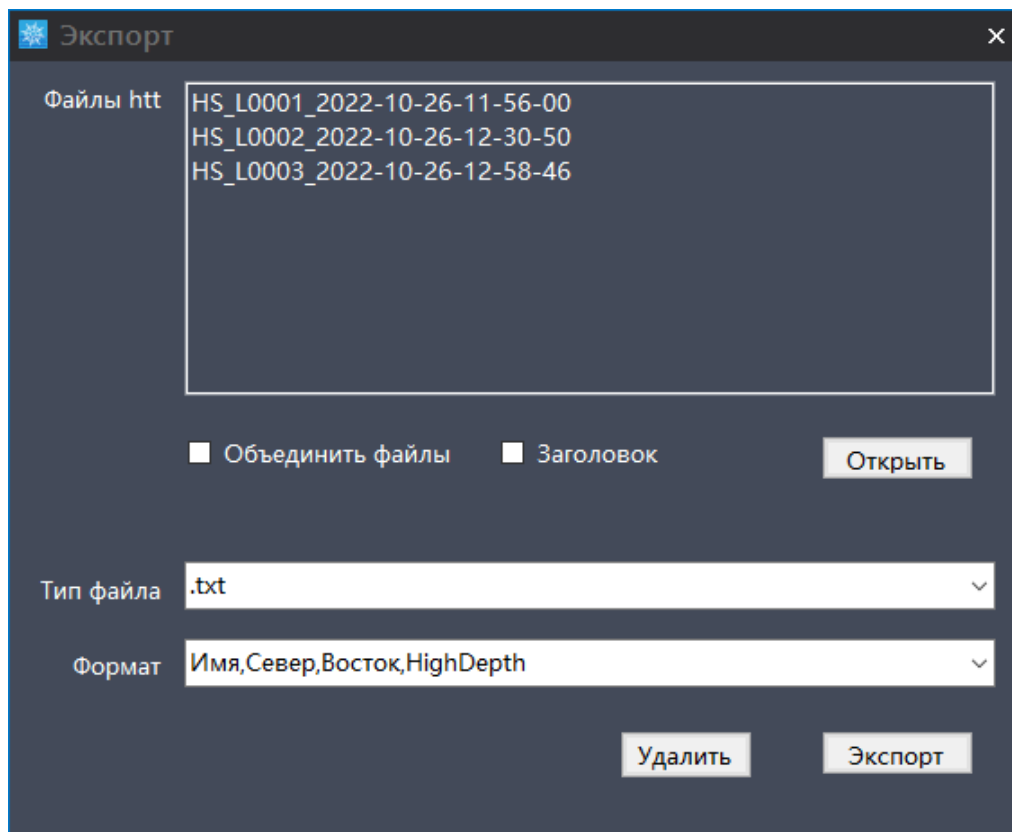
Экспорт
×

Файлы htt
HS_L0001_2022-10-26-11-56-00
HS_L0002_2022-10-26-12-30-50
HS_L0003_2022-10-26-12-58-46

Объединить файлы
Заголовок
Открыть

Тип файла .txt

Формат Имя,Север,Восток,HighDepth

Удалить
Экспорт